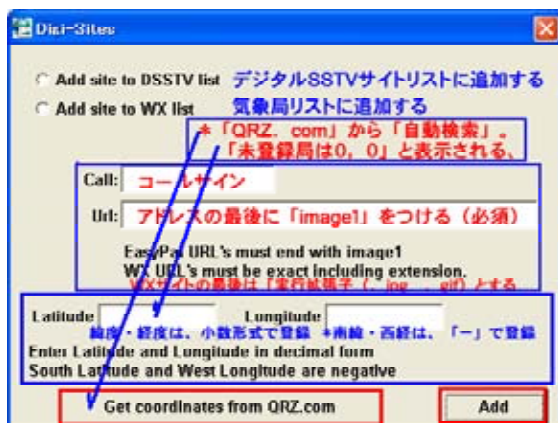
Digi-Sites

Add site to DSSTV list デジタルSSTVサイトリストに追加する

Add site to WX list 気象局リストに追加する

＊「QRZ．com」から「自動検索」。「未登録局は0，0」と表示される、

Call: コールサイン

Url: アドレスの最後に「image1」をつける（必須）

EasyPal URL's must end with image1
WX URL's must be exact including extension.
WXサイトの最後は「実行拡張子（．jpg．．gif）とする

Latitude Longitude
緯度・経度は、小数形式で登録 ＊南緯・西経は、「－」で登録
Enter Latitude and Longitude in decimal form
South Latitude and West Longitude are negative

Get coordinates from QRZ.com

Add